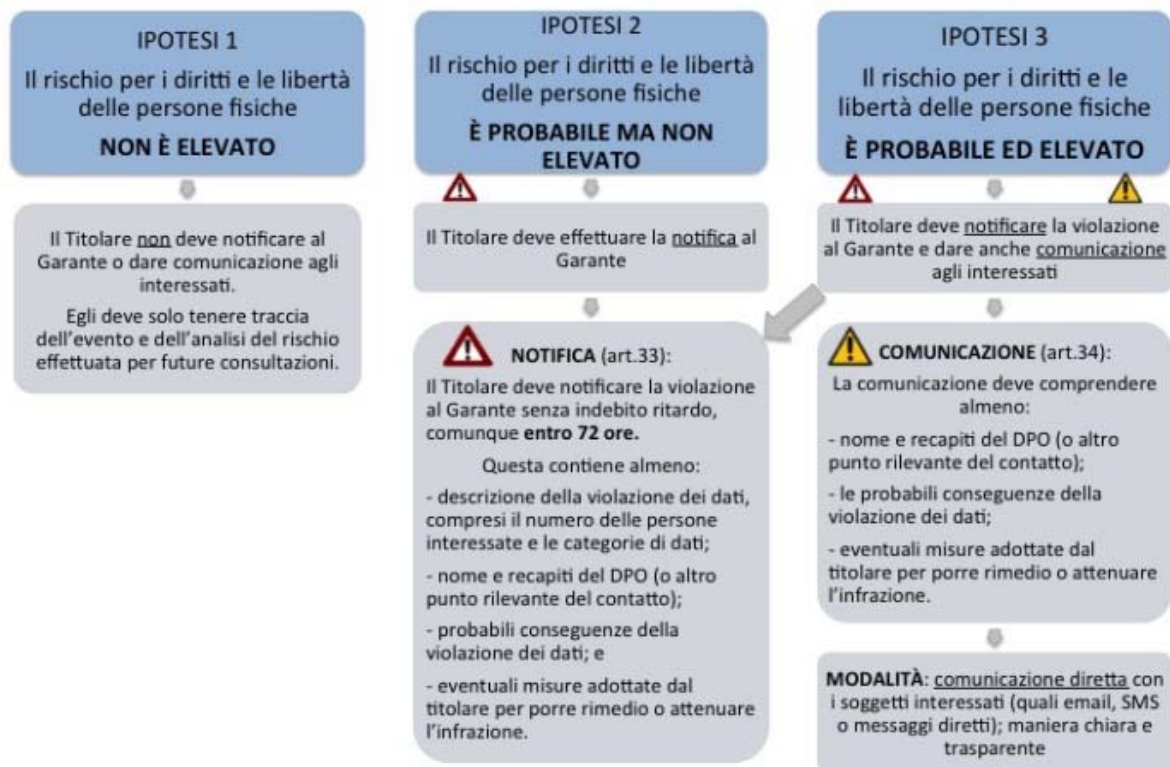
IPOTESI 1

Il rischio per i diritti e le libertà delle persone fisiche

NON È ELEVATO

Il Titolare non deve notificare al Garante o dare comunicazione agli interessati.

Egli deve solo tenere traccia dell'evento e dell'analisi del rischio effettuata per future consultazioni.

IPOTESI 2

Il rischio per i diritti e le libertà delle persone fisiche

È PROBABILE MA NON ELEVATO

Il Titolare deve effettuare la notifica al Garante

NOTIFICA (art.33):

Il Titolare deve notificare la violazione al Garante senza indebito ritardo, comunque entro 72 ore.

Questa contiene almeno:

- descrizione della violazione dei dati, compresi il numero delle persone interessate e le categorie di dati;

- nome e recapiti del DPO (o altro punto rilevante del contatto);

- probabili conseguenze della violazione dei dati; e

- eventuali misure adottate dal titolare per porre rimedio o attenuare l'infrazione.

IPOTESI 3

Il rischio per i diritti e le libertà delle persone fisiche

È PROBABILE ED ELEVATO

Il Titolare deve notificare la violazione al Garante e dare anche comunicazione agli interessati

COMUNICAZIONE (art.34):

La comunicazione deve comprendere almeno:

- nome e recapiti del DPO (o altro punto rilevante del contatto);

- le probabili conseguenze della violazione dei dati;

- eventuali misure adottate dal titolare per porre rimedio o attenuare l'infrazione.

MODALITÀ: comunicazione diretta con i soggetti interessati (quali email, SMS o messaggi diretti); maniera chiara e trasparente